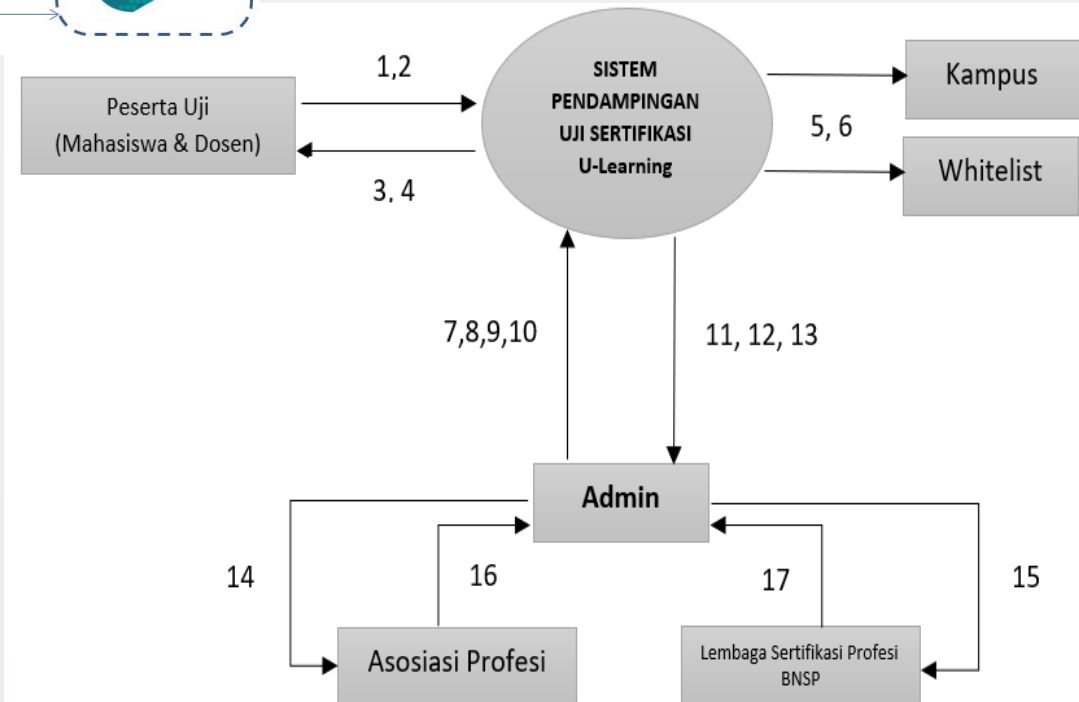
Peserta Uji (Mahasiswa & Dosen)

1,2

3. 4

SISTEM PENDAMPINGAN UJI SERTIFIKASI U-Learning

Kampus

5, 6

Whitelist

7,8,9,10

11, 12, 13

Admin

14

16

17

15

Asosiasi Profesi

Lembaga Sertifikasi Profesi BNSP